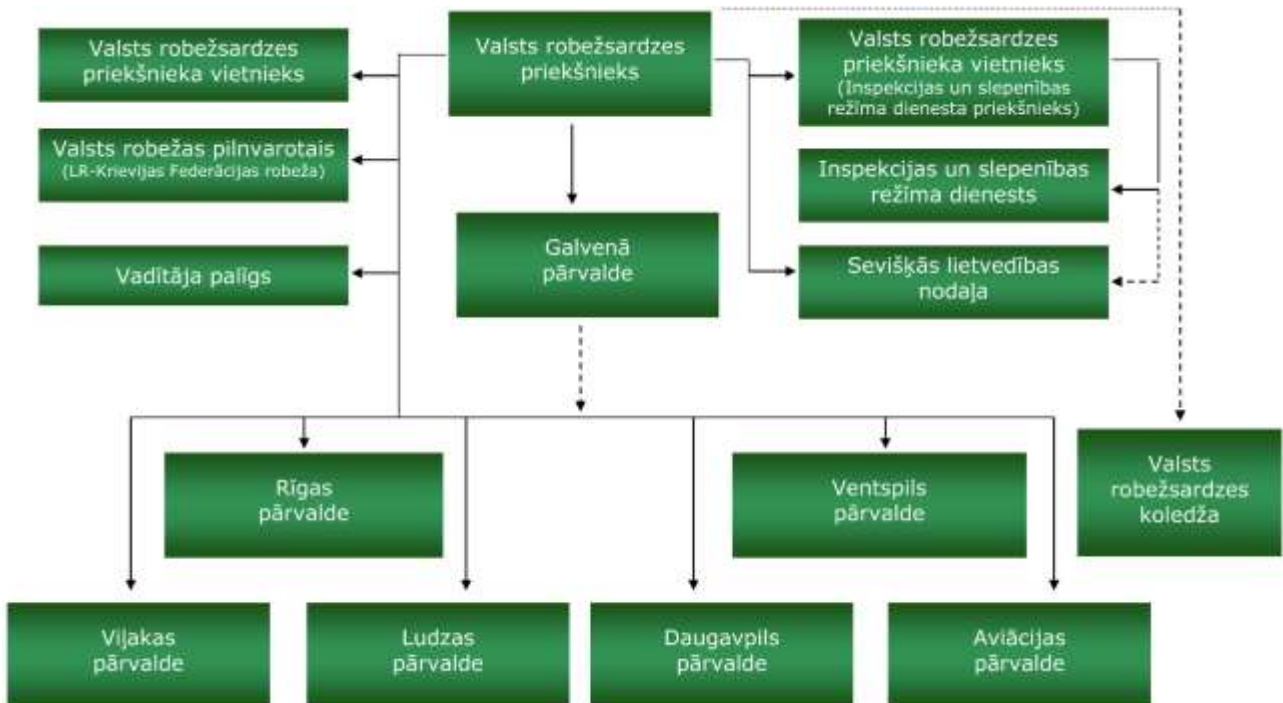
Valsts robežsardzes priekšnieks

Valsts robežsardzes priekšnieka vietnieks

Valsts robežas pilnvarotais (LR-Krievijas Federācijas robeža)

Vadītāja palīgs

Galvenā pārvalde

Valsts robežsardzes priekšnieka vietnieks (Inspekcijas un slepenības režīma dienesta priekšnieks)

Inspekcijas un slepenības režīma dienests

Sevišķās lietvedības nodaļa

Rīgas pārvalde

Ventspils pārvalde

Valsts robežsardzes koledža

Viļakas pārvalde

Ludzas pārvalde

Daugavpils pārvalde

Aviācijas pārvalde